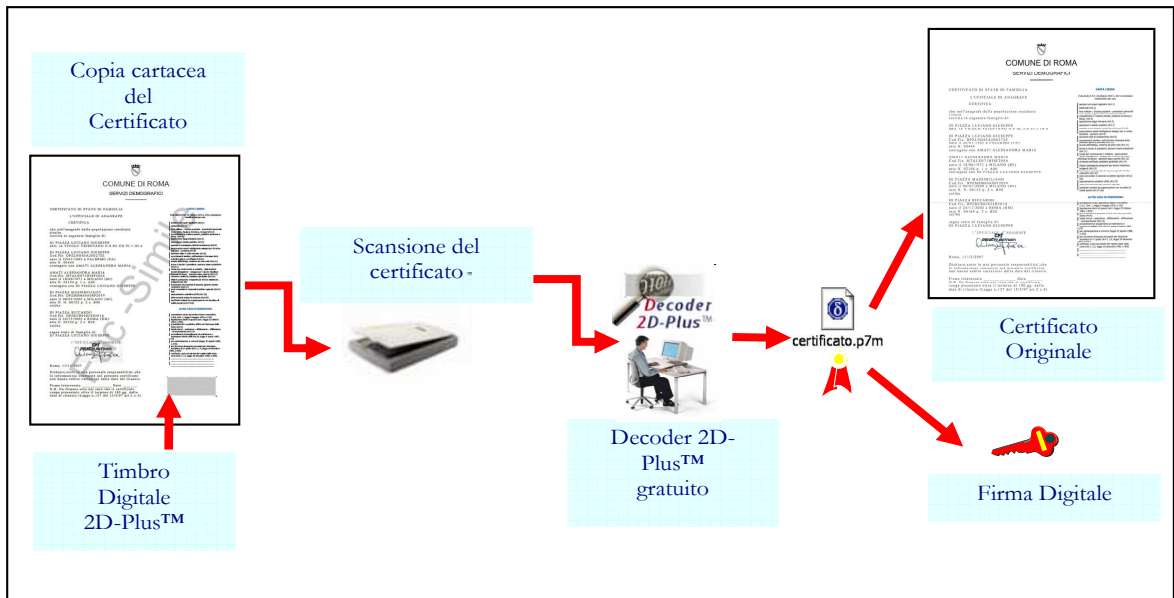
Copia cartacea del Certificato

COMUNE DI ROMA
SERVIZI DEMOGRAFICI

Fac-Simile

CERTIFICATO DI STATO DI FAMIGLIA
L'UFFICIALE DI ANAGRAFE
CERTIFICA

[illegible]

Timbro Digitale 2D-Plus™

Scansione del certificato -

Decoder 2D-Plus™

Decoder 2D-Plus™ gratuito

certificato.p7m

COMUNE DI ROMA
SERVIZI DEMOGRAFICI

CERTIFICATO DI STATO DI FAMIGLIA
L'UFFICIALE DI ANAGRAFE
CERTIFICA

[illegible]

Certificato Originale

Firma Digitale